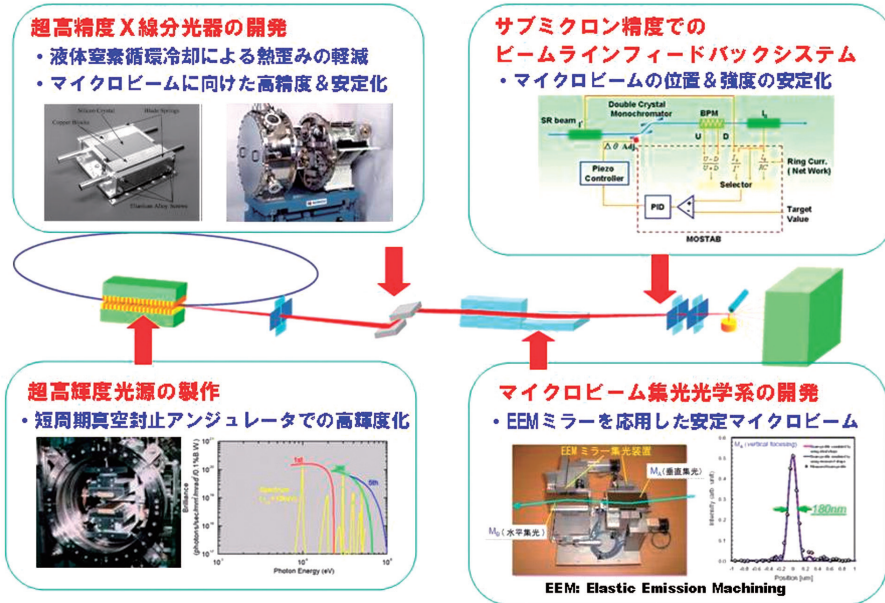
超高精度X線分光器の開発
・液体窒素循環冷却による熱歪みの軽減
・マイクロビームに向けた高精度＆安定化

Silicon Crystal
Blade Springs
Copper Blocks
Titanium Alloy Screws

サブミクロン精度での
ビームラインフィードバックシステム
・マイクロビームの位置＆強度の安定化

SR beam
Double Crystal Monochromator
BPM
$\Delta\theta$ Adj.
U
D
Piezo Controller
Selector
Ring Curr. ( Net Work)
PID
Target Value
MOSTAB

超高輝度光源の製作
・短周期真空封止アンジュレータでの高輝度化

1st
5th
Brilliance
Photon Energy (eV)

マイクロビーム集光光学系の開発
・EEMミラーを応用した安定マイクロビーム

EEMミラー集光装置
$M_V$(垂直集光)
$M_H$(水平集光)
180nm
Position [um]
EEM: Elastic Emission Machining